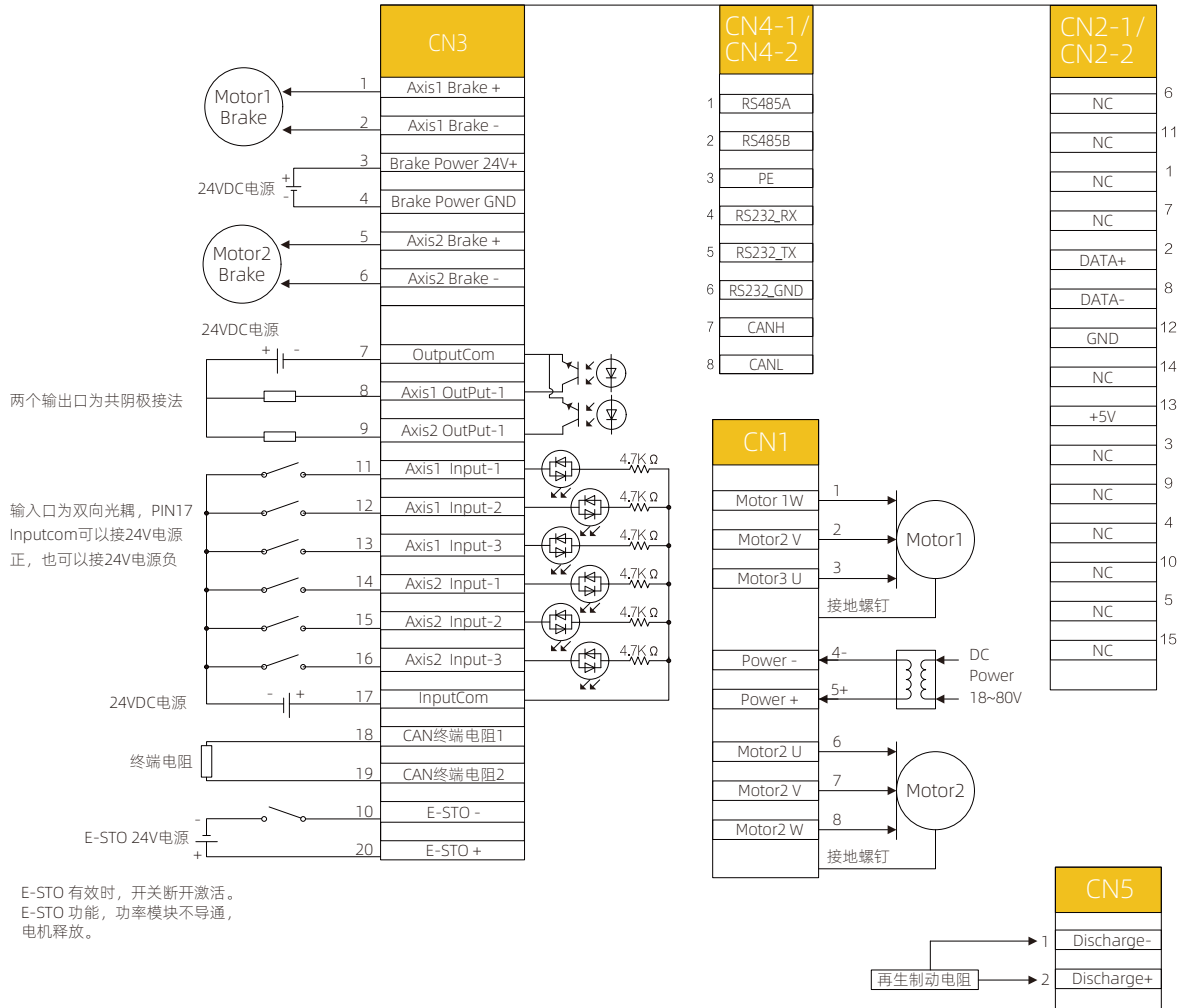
CN3

Motor1 Brake

1 Axis1 Brake +
2 Axis1 Brake -
24VDC电源
3 Brake Power 24V+
4 Brake Power GND

Motor2 Brake

5 Axis2 Brake +
6 Axis2 Brake -

24VDC电源
+ -
7 OutputCom
两个输出口为共阴极接法
8 Axis1 OutPut-1
9 Axis2 OutPut-1

输入口为双向光耦，PIN17 Inputcom可以接24V电源正，也可以接24V电源负
11 Axis1 Input-1
12 Axis1 Input-2
13 Axis1 Input-3
14 Axis2 Input-1
15 Axis2 Input-2
16 Axis2 Input-3
4.7K Ω
4.7K Ω
4.7K Ω
4.7K Ω
4.7K Ω
4.7K Ω
24VDC电源
- +
17 InputCom
终端电阻
18 CAN终端电阻1
19 CAN终端电阻2
E-STO 24V电源
- +
10 E-STO -
20 E-STO +

E-STO 有效时，开关断开激活。
E-STO 功能，功率模块不导通，电机释放。

CN4-1/ CN4-2

| | |
|---|---|
| 1 | RS485A |
| 2 | RS485B |
| 3 | PE |
| 4 | RS232_RX |
| 5 | RS232_TX |
| 6 | RS232_GND |
| 7 | CANH |
| 8 | CANL |

CN1
Motor 1W 1
Motor2 V 2
Motor3 U 3
Motor1
接地螺钉
Power - 4-
Power + 5+
DC Power 18~80V
Motor2 U 6
Motor2 V 7
Motor2 W 8
Motor2
接地螺钉

CN2-1/ CN2-2

| | |
|---|---|
| NC | 6 |
| NC | 11 |
| NC | 1 |
| NC | 7 |
| DATA+ | 2 |
| DATA- | 8 |
| GND | 12 |
| NC | 14 |
| +5V | 13 |
| NC | 3 |
| NC | 9 |
| NC | 4 |
| NC | 10 |
| NC | 5 |
| NC | 15 |

CN5
1 Discharge-
再生制动电阻
2 Discharge+